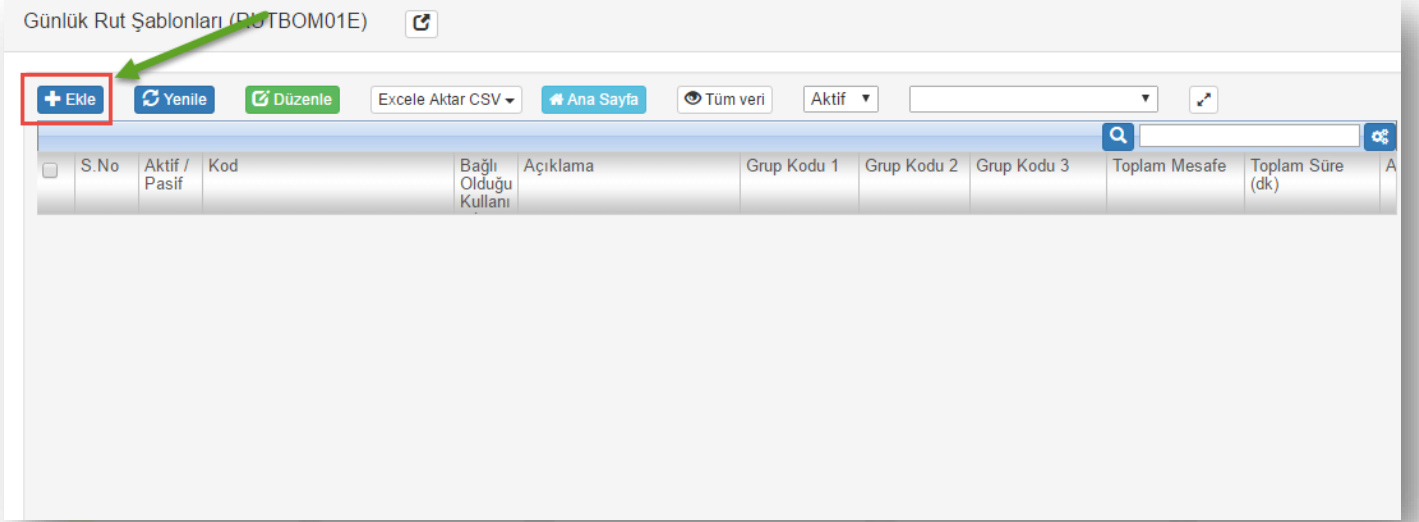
Günlük Rut Şablonları (RUTBOM01E)

Ekle Yenile Düzenle Excele Aktar CSV Ana Sayfa Tüm veri Aktif

| | S.No | Aktif / Pasif | Kod | Bağlı Olduğu Kullanı | Açıklama | Grup Kodu 1 | Grup Kodu 2 | Grup Kodu 3 | Toplam Mesafe | Toplam Süre (dk) | A |
|---|---|---|---|---|---|---|---|---|---|---|---|